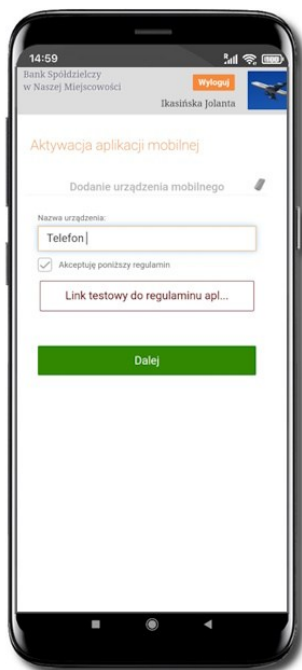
14:59

Bank Spółdzielczy w Naszej Miejscowości

Wyloguj

Ikasińska Jolanta

Aktywacja aplikacji mobilnej

Dodanie urządzenia mobilnego

Nazwa urządzenia:

Telefon

Akceptuję poniższy regulamin

Link testowy do regulaminu apl...

Dalej